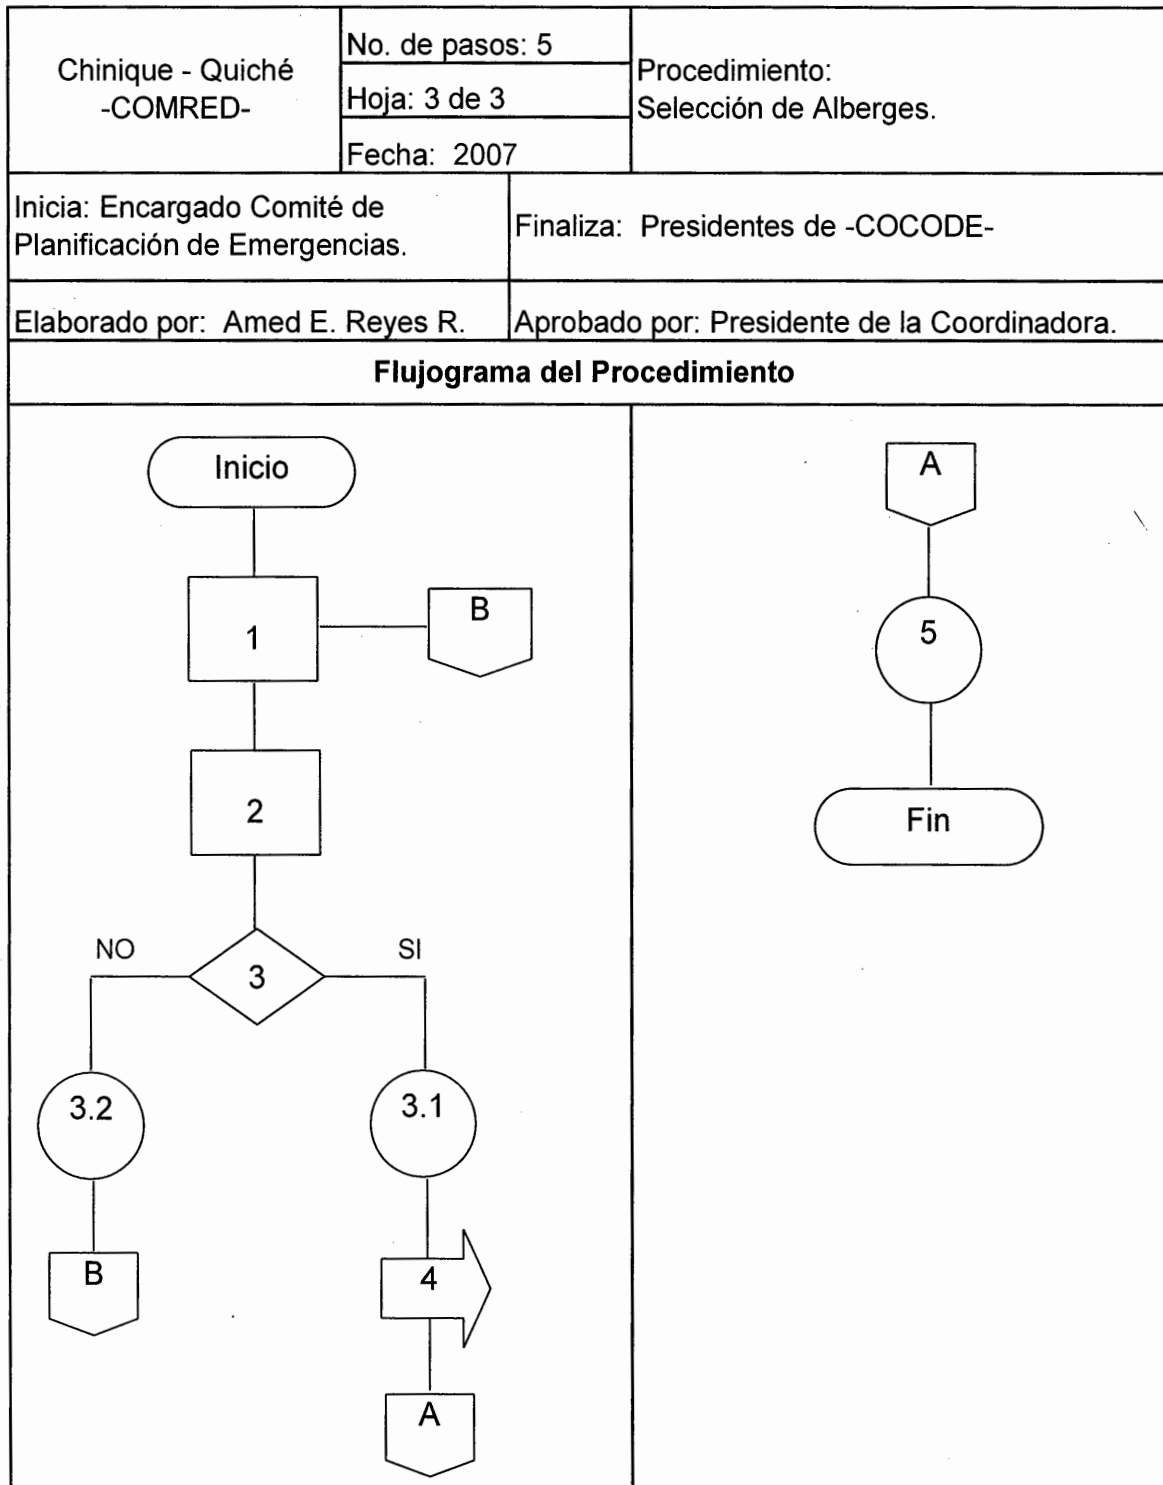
| Chinique - Quiché -COMRED- | No. de pasos: 5 Hoja: 3 de 3 Fecha: 2007 | Procedimiento: Selección de Alberges. |
|---|---|---|

| Inicia: Encargado Comité de Planificación de Emergencias. | Finaliza: Presidentes de -COCODE- |
|---|---|
| Elaborado por: Amed E. Reyes R. | Aprobado por: Presidente de la Coordinadora. |

Flujograma del Procedimiento

Inicio

1

B

2

NO

3

SI

3.2

3.1

B

4

A

A

5

Fin